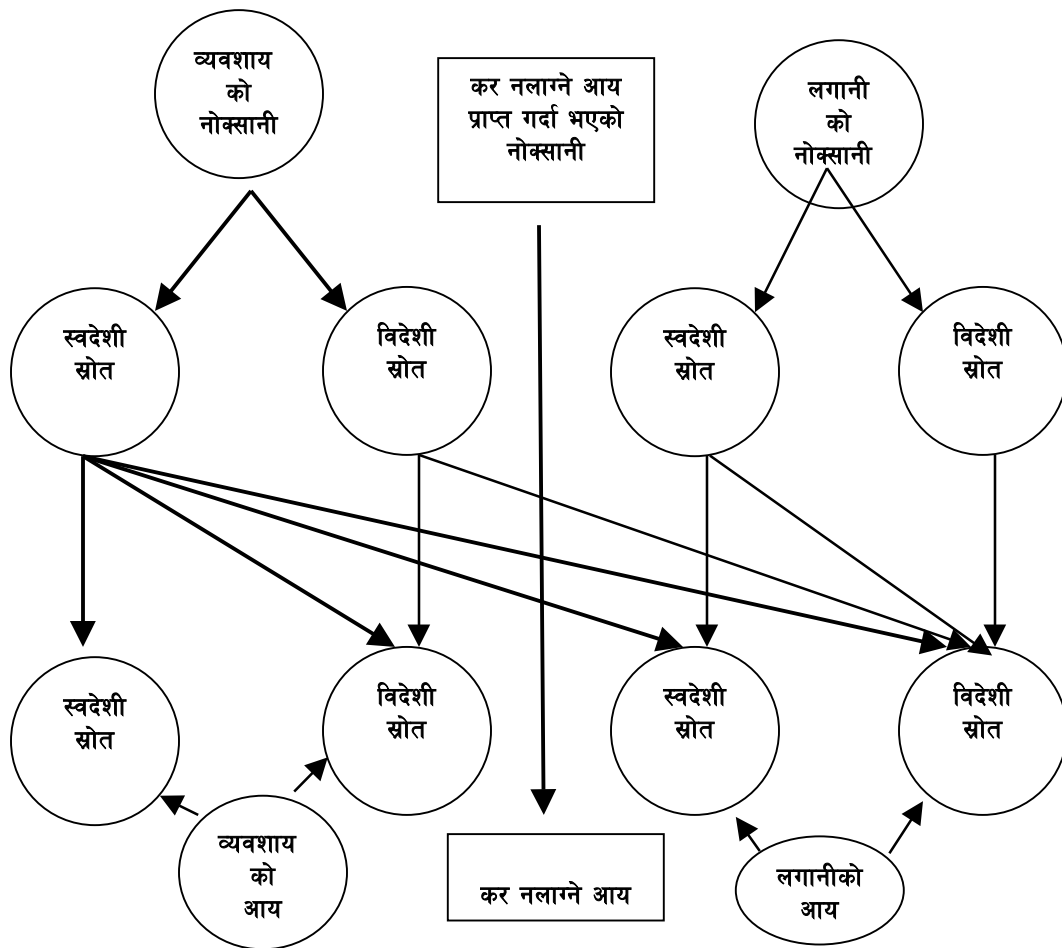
व्यवशाय को नोक्सानी

कर नलाग्ने आय प्राप्त गर्दा भएको नोक्सानी

लगानी को नोक्सानी

स्वदेशी स्रोत

विदेशी स्रोत

स्वदेशी स्रोत

विदेशी स्रोत

स्वदेशी स्रोत

विदेशी स्रोत

स्वदेशी स्रोत

विदेशी स्रोत

व्यवशाय को आय

कर नलाग्ने आय

लगानीको आय